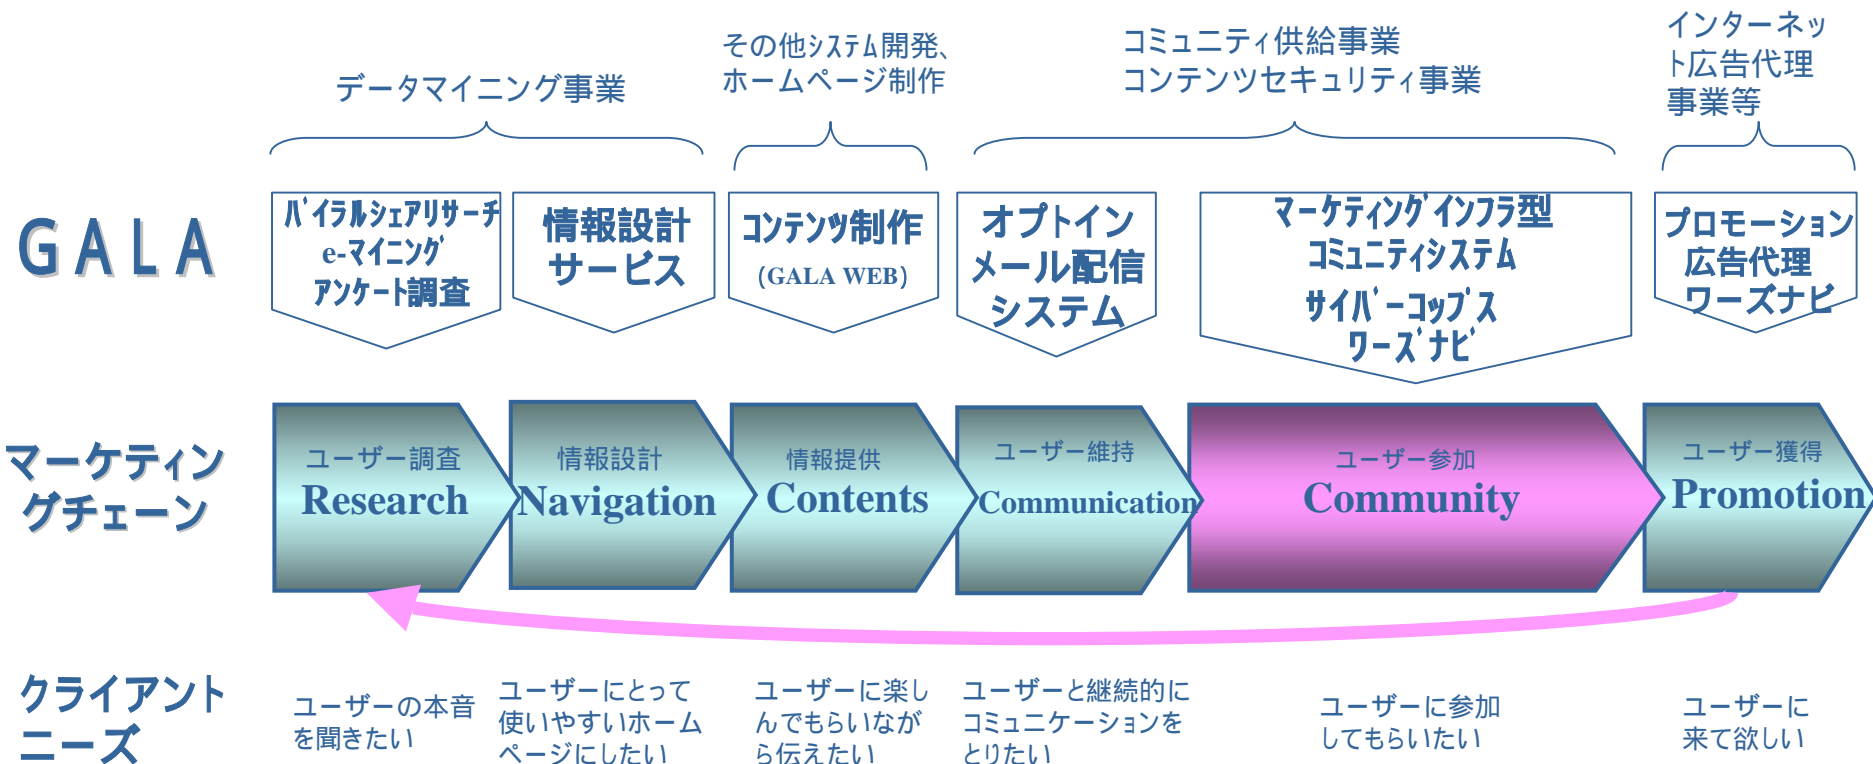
データマイニング事業

その他システム開発、ホームページ制作

コミュニティ供給事業
コンテンツセキュリティ事業

インターネット広告代理事業等

GALA

バイラルシェアリサーチ
e-マイニング
アンケート調査

情報設計サービス

コンテンツ制作
(GALA WEB)

オプトインメール配信システム

マーケティングインフラ型コミュニティシステム
サイバーコップス
ワーズナビ

プロモーション広告代理
ワーズナビ

マーケティングチェーン

ユーザー調査
Research

情報設計
Navigation

情報提供
Contents

ユーザー維持
Communication

ユーザー参加
Community

ユーザー獲得
Promotion

クライアントニーズ

ユーザーの本音を聞きたい

ユーザーにとって使いやすいホームページにしたい

ユーザーに楽しんでもらいながら伝えたい

ユーザーと継続的にコミュニケーションをとりたい

ユーザーに参加してもらいたい

ユーザーに来て欲しい